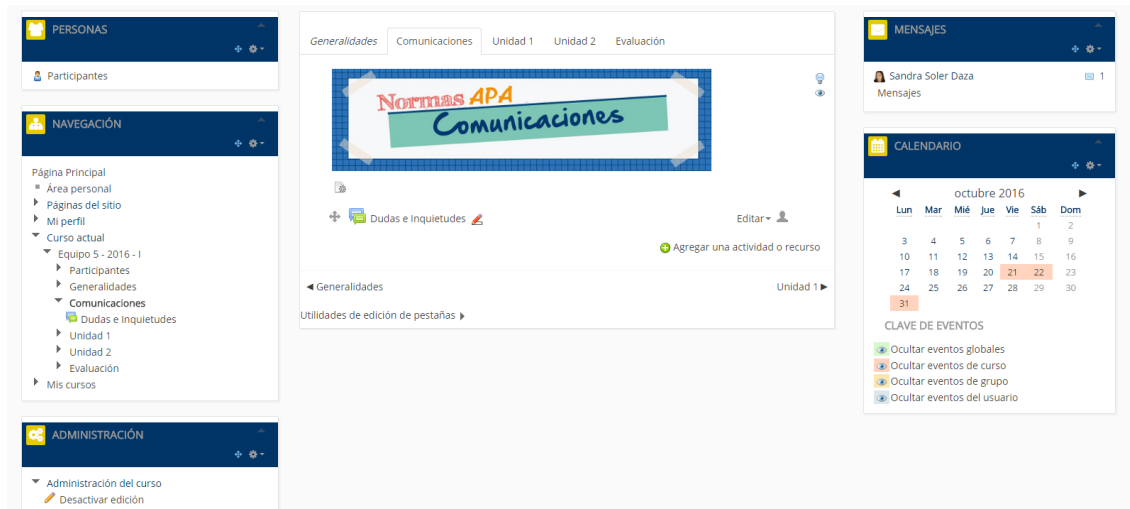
PERSONAS

Participantes

NAVEGACIÓN

Página Principal
Área personal
Páginas del sitio
Mi perfil
Curso actual
Equipo 5 - 2016 - I
Participantes
Generalidades
Comunicaciones
Dudas e Inquietudes
Unidad 1
Unidad 2
Evaluación
Mis cursos

ADMINISTRACIÓN

Administración del curso
Desactivar edición

Generalidades | Comunicaciones | Unidad 1 | Unidad 2 | Evaluación

Normas APA
Comunicaciones

Dudas e Inquietudes
Editar
Agregar una actividad o recurso

◄ Generalidades
Unidad 1 ►

Utilidades de edición de pestañas

MENSAJES

Sandra Soler Daza 1
Mensajes

CALENDARIO

◄ octubre 2016 ►

| Lun | Mar | Mié | Jue | Vie | Sáb | Dom |
|---|---|---|---|---|---|---|
| | | | | | 1 | 2 |
| 3 | 4 | 5 | 6 | 7 | 8 | 9 |
| 10 | 11 | 12 | 13 | 14 | 15 | 16 |
| 17 | 18 | 19 | 20 | 21 | 22 | 23 |
| 24 | 25 | 26 | 27 | 28 | 29 | 30 |
| 31 | | | | | | |

CLAVE DE EVENTOS

Ocultar eventos globales
Ocultar eventos de curso
Ocultar eventos de grupo
Ocultar eventos del usuario